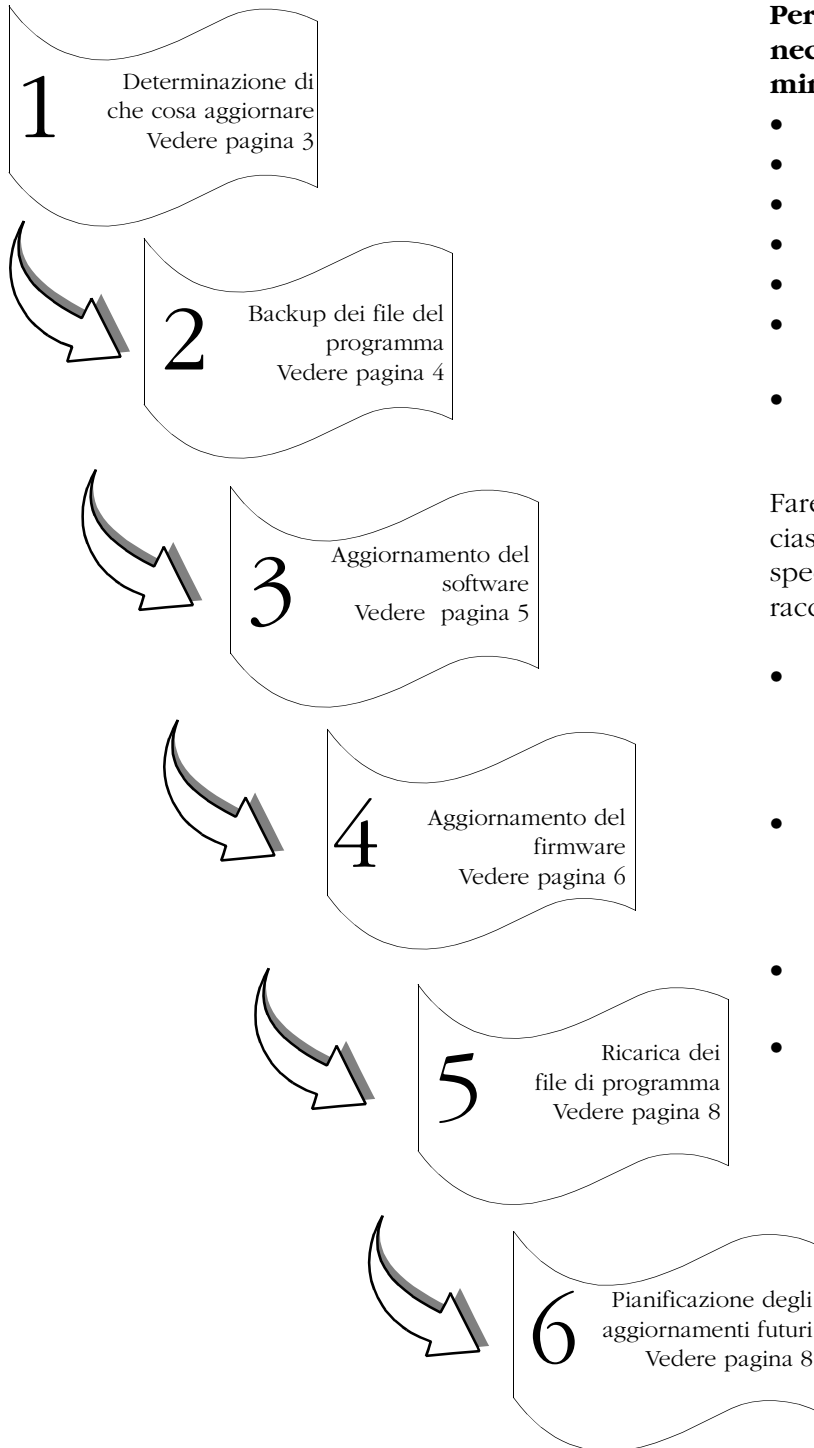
1

Determinazione di che cosa aggiornare
Vedere pagina 3

2

Backup dei file del programma
Vedere pagina 4

3

Aggiornamento del software
Vedere pagina 5

4

Aggiornamento del firmware
Vedere pagina 6

5

Ricarica dei file di programma
Vedere pagina 8

6

Pianificazione degli aggiornamenti futuri
Vedere pagina 8

**Per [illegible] nec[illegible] min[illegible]**

•
•
•
•
•
•
•

Fare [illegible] cias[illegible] spe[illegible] racc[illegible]

•
•
•
•